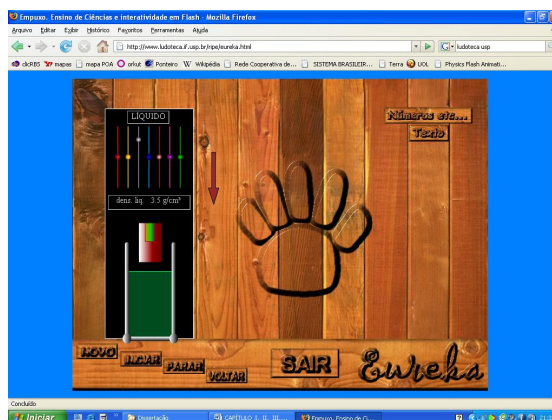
Empuxo. Ensino de Ciências e interatividade em Flash - Mozilla Firefox

Arquivo Editar Exibir Histórico Favoritos Ferramentas Ajuda

http://www.ludoteca.if.usp.br/rque/eureka.html

ludoteca usp

clicRBS mapas mapa POA orkut Ponteiro Wikipédia Rede Cooperativa de... SISTEMA BRASILEIR... Terra UOL Physics Flash Animati...

LÍQUIDO

dens. líq. 3.5 g/cm³

Números etc...

Texto

NOVO

INICIAR

PARAR

VOLTAR

SAIR

Eureka

Concluído

Iniciar

Dissertação

CAPITULO 1. II. III...

Empuxo. Ensino de C...